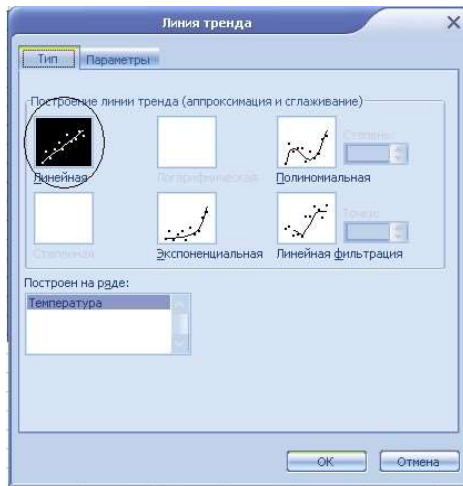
Линия тренда

Тип | Параметры

Построение линии тренда (аппроксимация и сглаживание)

Линейная

Логарифмическая

Полиномиальная

Степень:

Степенная

Экспоненциальная

Линейная фильтрация

Точки:

Построен на ряде:

Температура

OK

Отмена